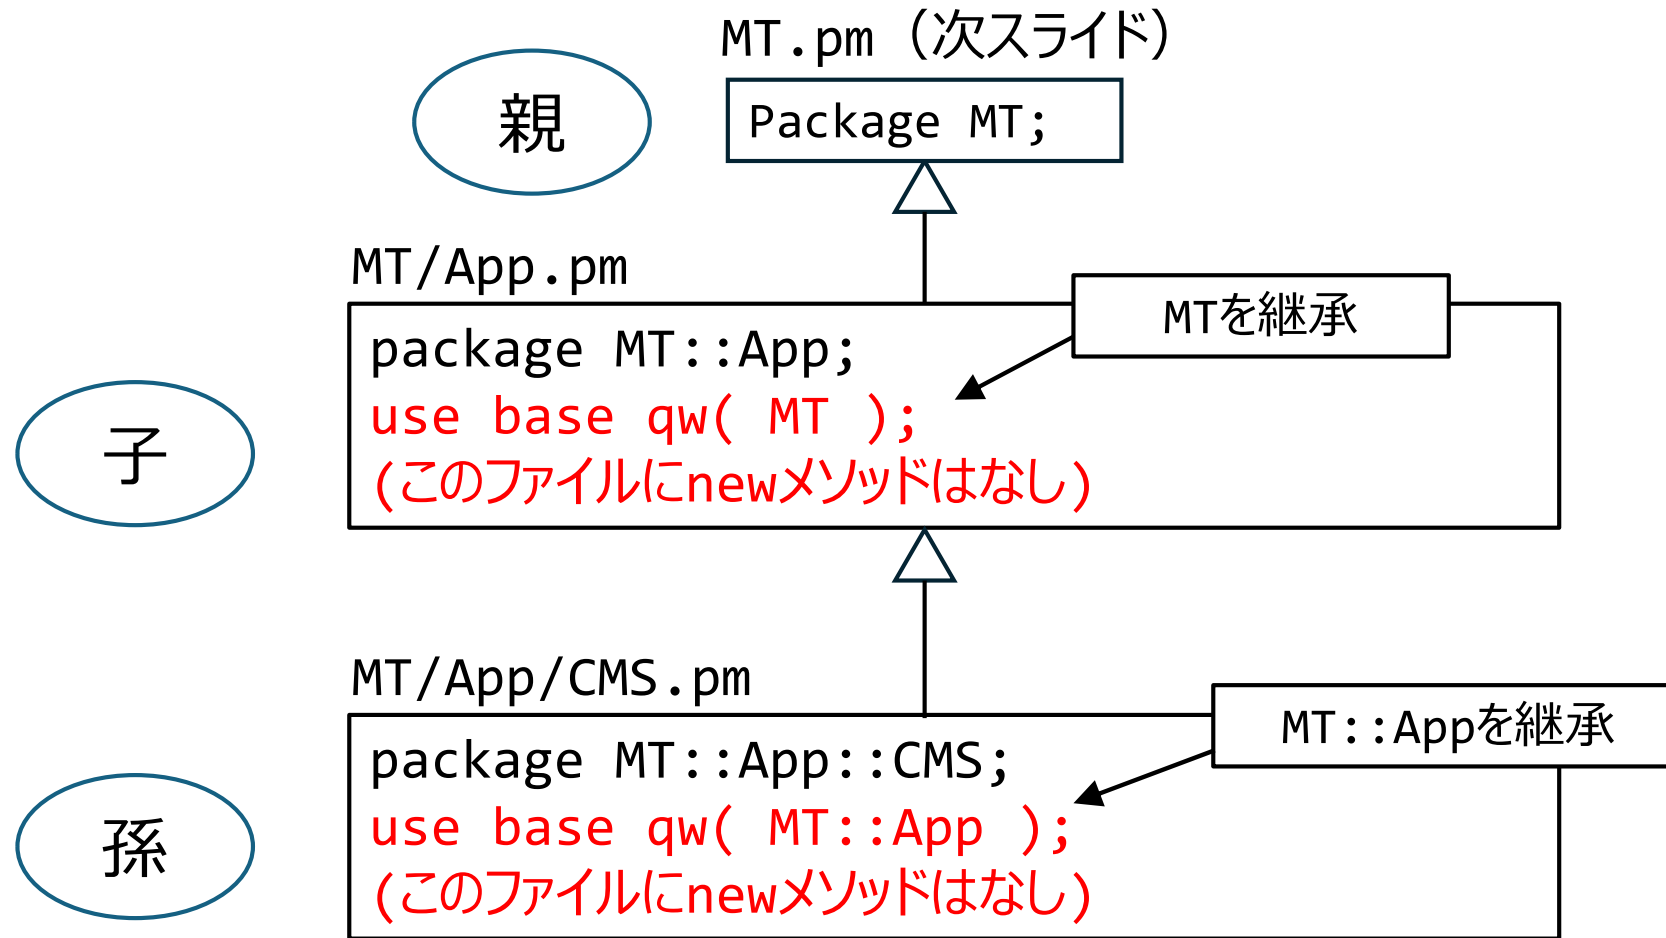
MT.pm（次スライド）

親

Package MT;

MT/App.pm

MTを継承

package MT::App;
use base qw( MT );
(このファイルにnewメソッドはなし)

子

MT/App/CMS.pm

MT::Appを継承

package MT::App::CMS;
use base qw( MT::App );
(このファイルにnewメソッドはなし)

孫